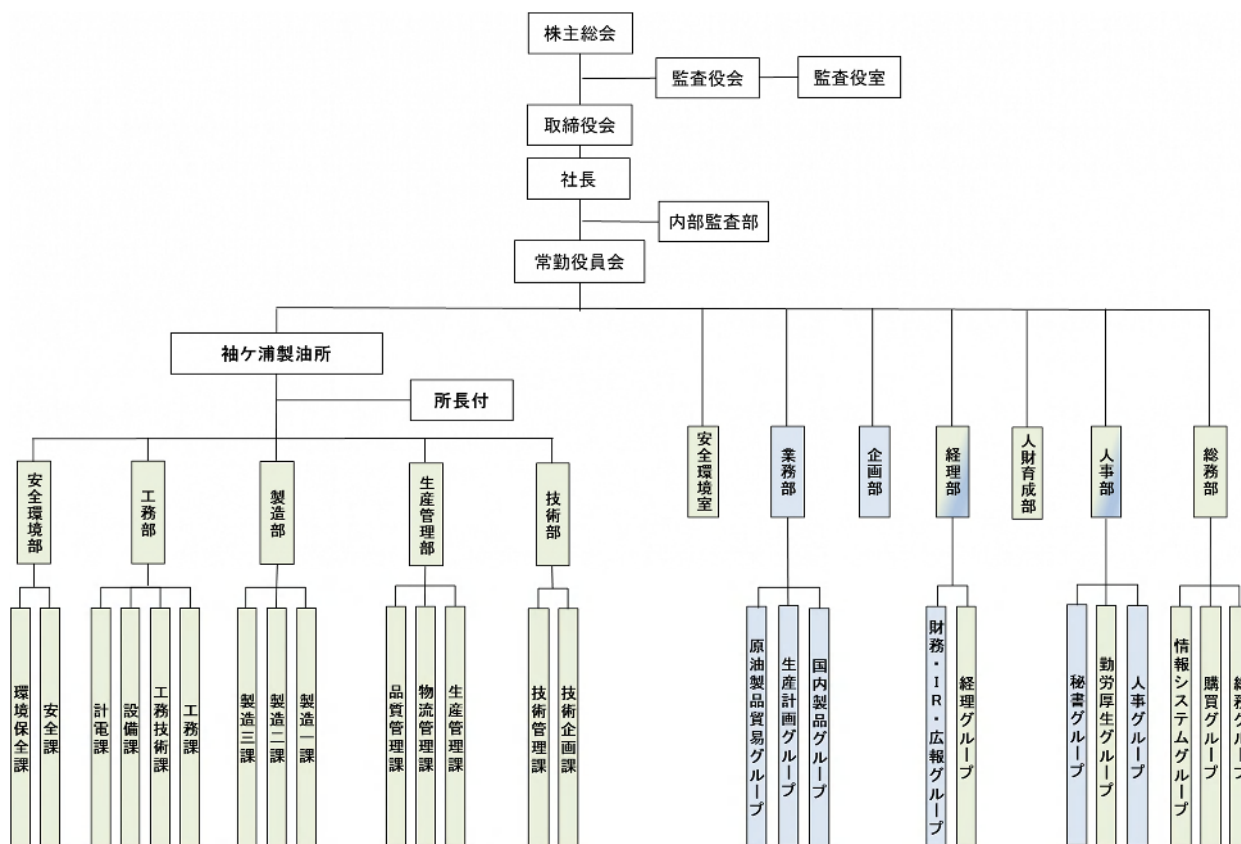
株主総会
監査役会
監査役室
取締役会
社長
内部監査部
常勤役員会
袖ケ浦製油所
所長付
安全環境部
工務部
製造部
生産管理部
技術部
安全環境室
業務部
企画部
経理部
人財育成部
人事部
総務部
環境保全課
安全課
計電課
設備課
工務技術課
工務課
製造三課
製造二課
製造一課
品質管理課
物流管理課
生産管理課
技術管理課
技術企画課
原油製品貿易グループ
生産計画グループ
国内製品グループ
財務・IR・広報グループ
経理グループ
秘書グループ
勤労厚生グループ
人事グループ
情報システムグループ
購買グループ
総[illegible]グル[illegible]